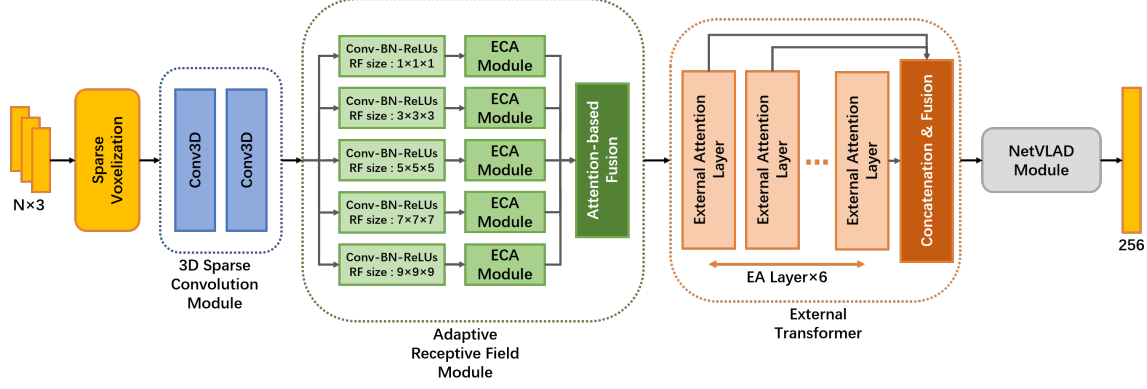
N×3

Sparse Voxelization

Conv3D

Conv3D

3D Sparse Convolution Module

Conv-BN-ReLUs RF size : 1×1×1

ECA Module

Conv-BN-ReLUs RF size : 3×3×3

ECA Module

Conv-BN-ReLUs RF size : 5×5×5

ECA Module

Conv-BN-ReLUs RF size : 7×7×7

ECA Module

Conv-BN-ReLUs RF size : 9×9×9

ECA Module

Attention-based Fusion

Adaptive Receptive Field Module

External Attention Layer

External Attention Layer

...

External Attention Layer

Concatenation & Fusion

EA Layer×6

External Transformer

NetVLAD Module

256